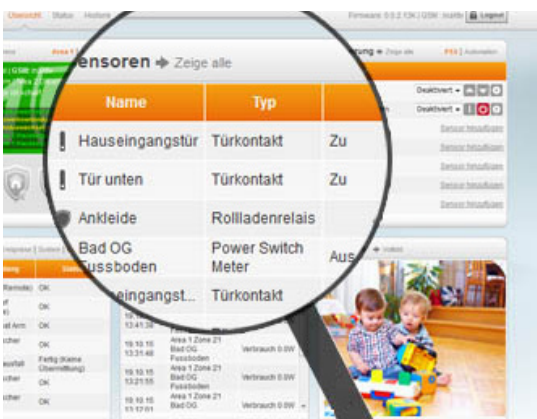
Übersicht Status Historie

Firmware 0.0.2.13K | GSM Logout

ensoren ➔ Zeige alle

| Name | Typ | |
|---|---|---|
| Hauseingangstür | Türkontakt | Zu |
| Tür unten | Türkontakt | Zu |
| Ankleide | Rollladenrelais | |
| Bad OG Fussboden | Power Switch Meter | Aus |
| eingangst... | Türkontakt | |

Zeige alle

Deaktiviert
Deaktiviert

Sensor hinzufügen
Sensor hinzufügen
Sensor hinzufügen
Sensor hinzufügen
Sensor hinzufügen

OK
OK
OK
OK
Fertig (Keine Übermittlung)
OK
OK

19:10:15
13:41:38
19:10:15
13:31:48
Area 1 Zone 21 Bad OG Fussboden
Verbrauch 0.0W
19:10:15
13:21:55
Area 1 Zone 21 Bad OG Fussboden
Verbrauch 0.0W
19:10:15
13:17:01
Area 1 Zone 21 Bad OG
Verbrauch 0.0W